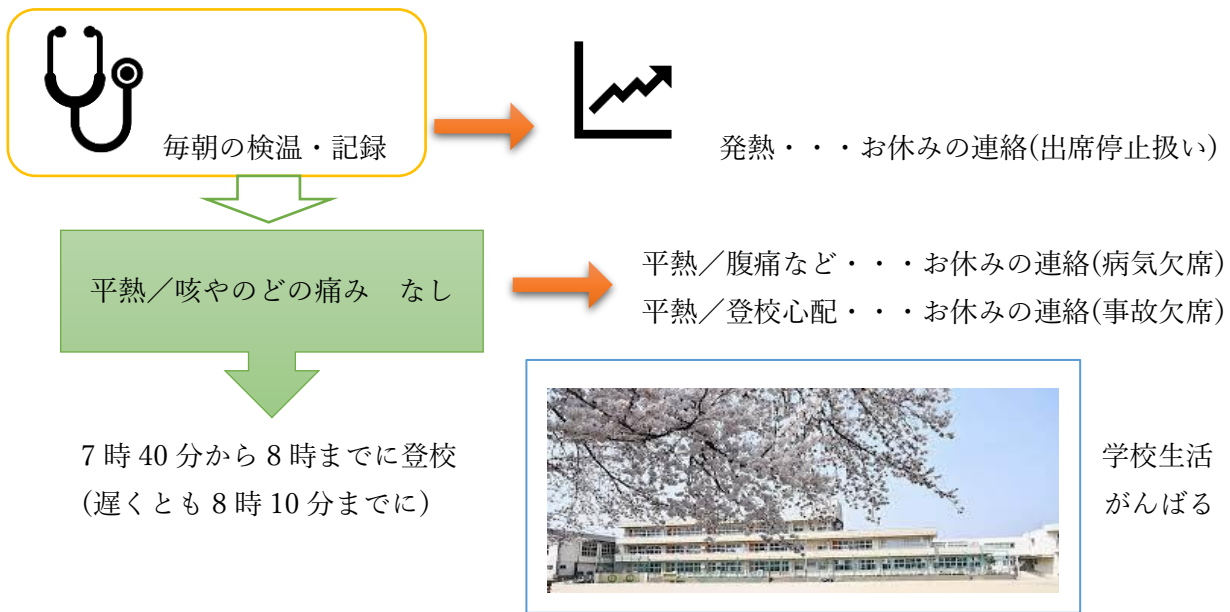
毎朝の検温・記録

発熱・・・お休みの連絡(出席停止扱い)

平熱／咳やのどの痛み　なし

平熱／腹痛など・・・お休みの連絡(病気欠席)
平熱／登校心配・・・お休みの連絡(事故欠席)

7 時 40 分から 8 時までに登校
(遅くとも 8 時 10 分までに)

学校生活
がんばる